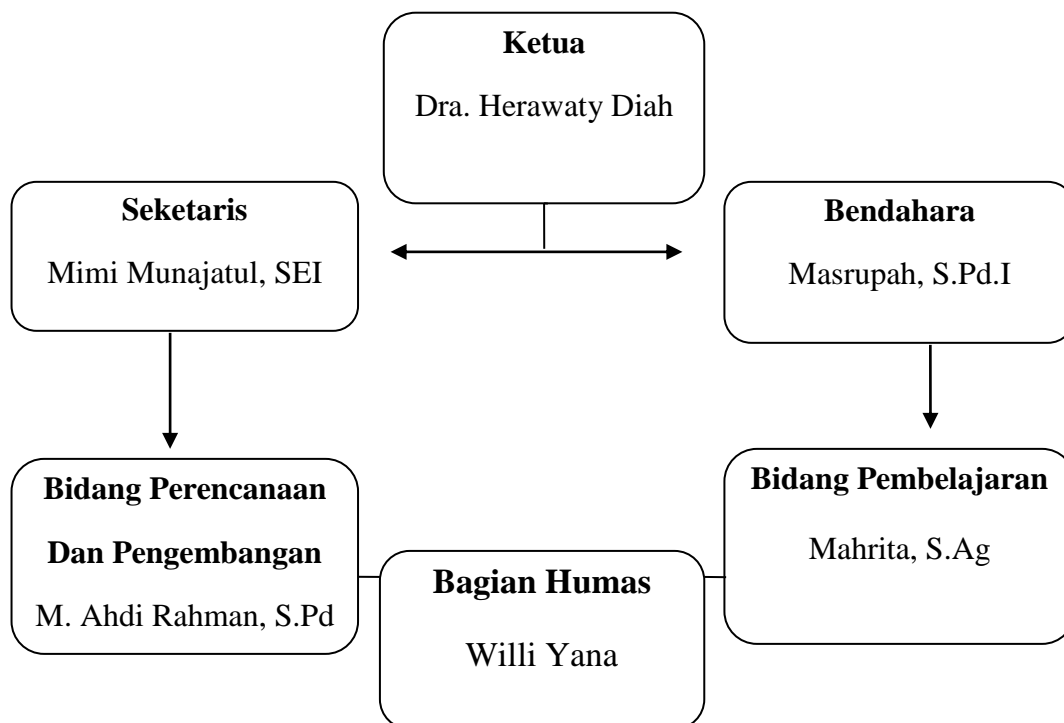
Ketua

Dra. Herawaty Diah

Seketaris

Mimi Munajatul, SEI

Bendahara

Masrupah, S.Pd.I

Bidang Perencanaan Dan Pengembangan

M. Ahdi Rahman, S.Pd

Bagian Humas

Willi Yana

Bidang Pembelajaran

Mahrita, S.Ag